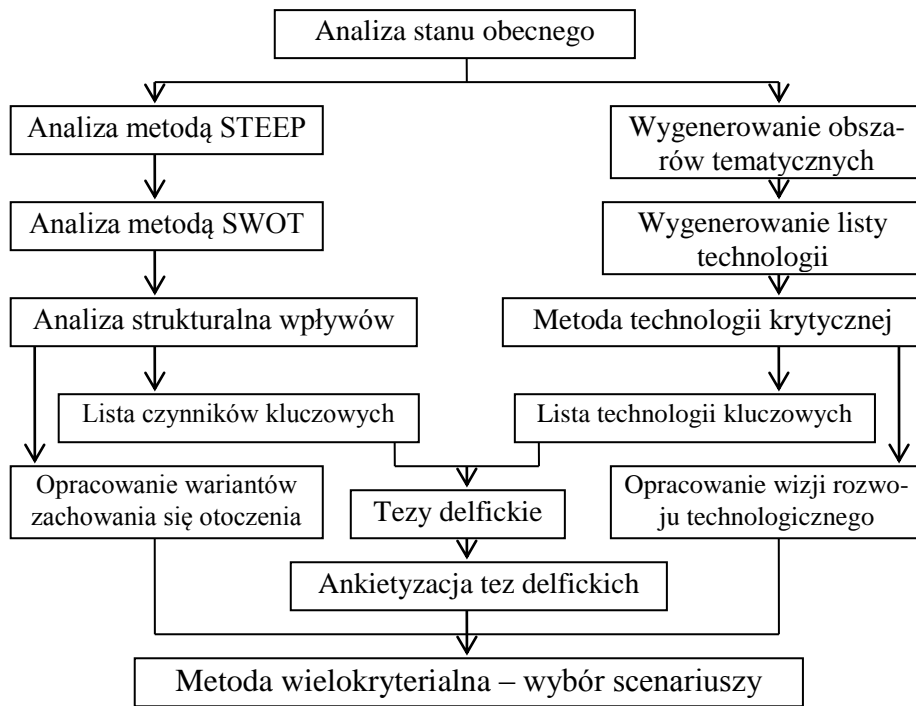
Analiza stanu obecnego

Analiza metodą STEEP

Wygenerowanie obszarów tematycznych

Analiza metodą SWOT

Wygenerowanie listy technologii

Analiza strukturalna wpływów

Metoda technologii krytycznej

Lista czynników kluczowych

Lista technologii kluczowych

Opracowanie wariantów zachowania się otoczenia

Tezy delfickie

Opracowanie wizji rozwoju technologicznego

Ankietyzacja tez delfickich

Metoda wielokryterialna – wybór scenariuszy